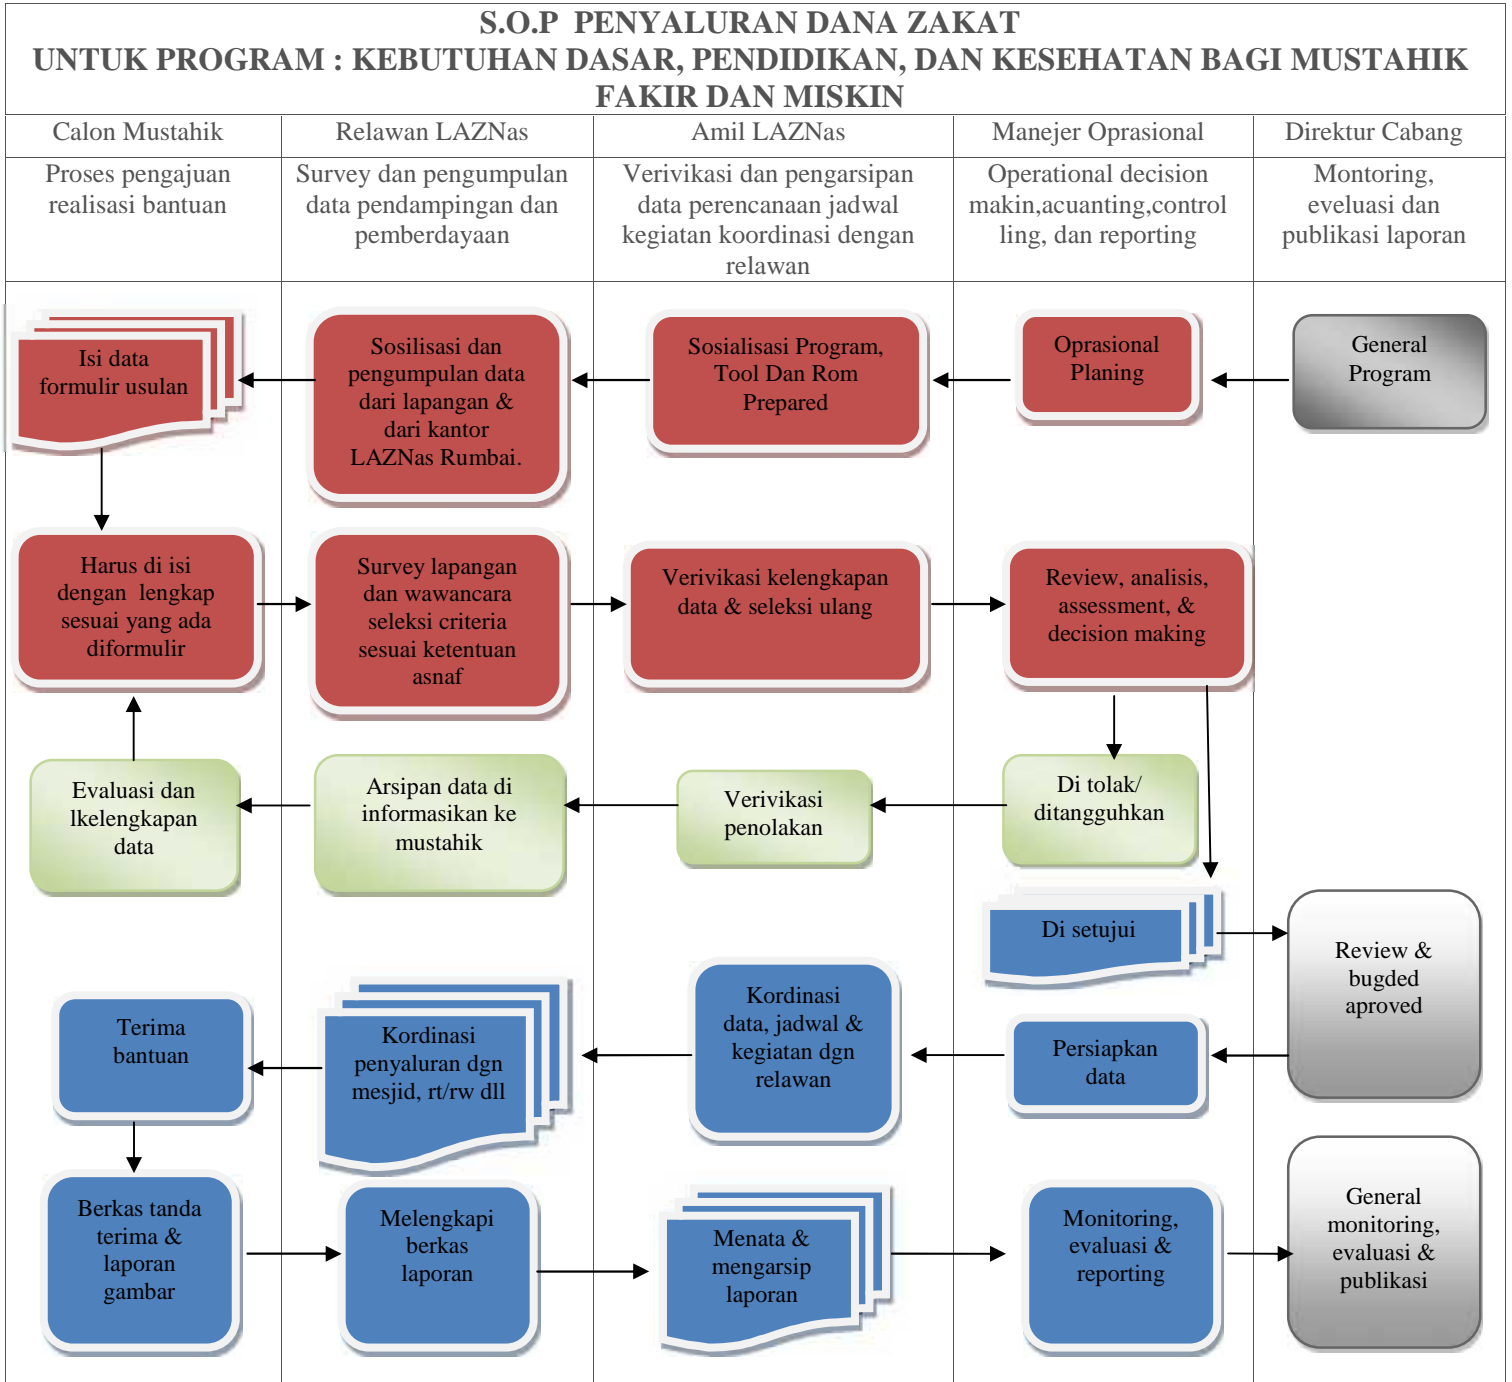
S.O.P PENYALURAN DANA ZAKAT
UNTUK PROGRAM : KEBUTUHAN DASAR, PENDIDIKAN, DAN KESEHATAN BAGI MUSTAHIK FAKIR DAN MISKIN

| Calon Mustahik | Relawan LAZNas | Amil LAZNas | Manejer Oprasional | Direktur Cabang |
|---|---|---|---|---|
| Proses pengajuan realisasi bantuan | Survey dan pengumpulan data pendampingan dan pemberdayaan | Verivikasi dan pengarsipan data perencanaan jadwal kegiatan koordinasi dengan relawan | Operational decision makin,acuanting,control ling, dan reporting | Montoring, eveluasi dan publikasi laporan |

General Program

Oprasional Planing

Sosialisasi Program, Tool Dan Rom Prepared

Sosilisasi dan pengumpulan data dari lapangan & dari kantor LAZNas Rumbai.

Isi data formulir usulan

Harus di isi dengan lengkap sesuai yang ada diformulir

Survey lapangan dan wawancara seleksi criteria sesuai ketentuan asnaf

Verivikasi kelengkapan data & seleksi ulang

Review, analisis, assessment, & decision making

Di tolak/ ditangguhkan

Verivikasi penolakan

Arsipan data di informasikan ke mustahik

Evaluasi dan lkelengkapan data

Di setujui

Review & bugded aproved

Persiapkan data

Kordinasi data, jadwal & kegiatan dgn relawan

Kordinasi penyaluran dgn mesjid, rt/rw dll

Terima bantuan

Berkas tanda terima & laporan gambar

Melengkapi berkas laporan

Menata & mengarsip laporan

Monitoring, evaluasi & reporting

General monitoring, evaluasi & publikasi